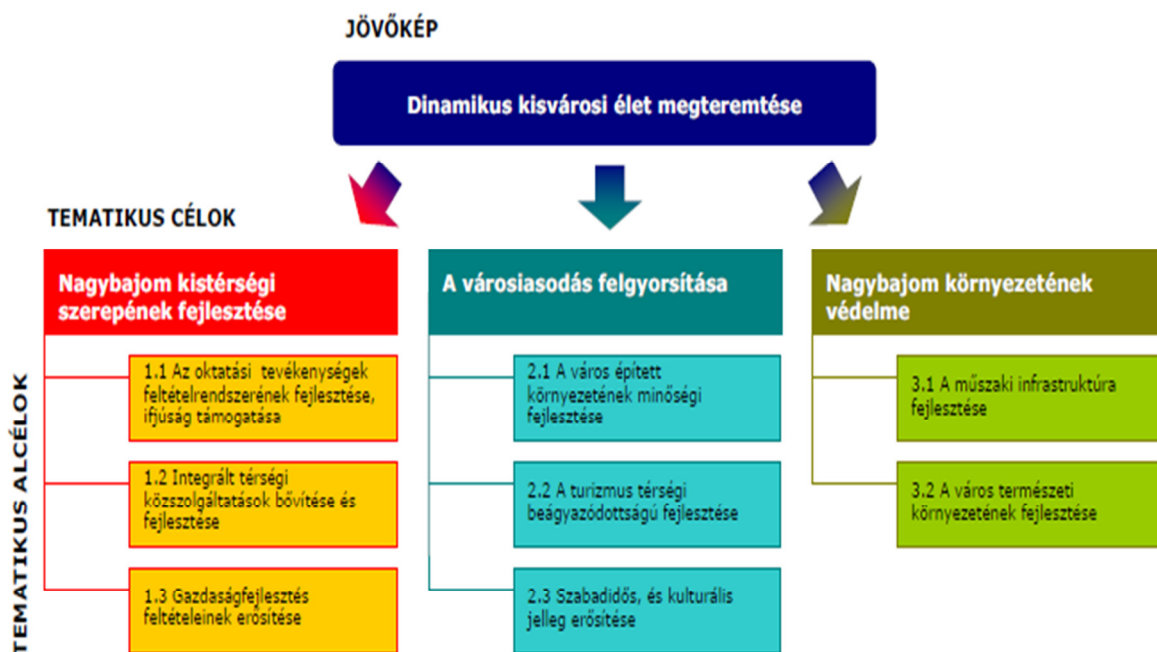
JÖVŐKÉP

Dinamikus kisvárosi élet megteremtése

TEMATIKUS CÉLOK

Nagybajom kistérségi szerepének fejlesztése

1.1 Az oktatási tevékenységek feltételrendszerének fejlesztése, ifjúság támogatása

1.2 Integrált térségi közszolgáltatások bővítése és fejlesztése

1.3 Gazdaságfejlesztés feltételeinek erősítése

A városiasodás felgyorsítása

2.1 A város épített környezetének minőségi fejlesztése

2.2 A turizmus térségi beágyazódottságú fejlesztése

2.3 Szabadidős, és kulturális jelleg erősítése

Nagybajom környezetének védelme

3.1 A műszaki infrastruktúra fejlesztése

3.2 A város természeti környezetének fejlesztése

TEMATIKUS ALCÉLOK